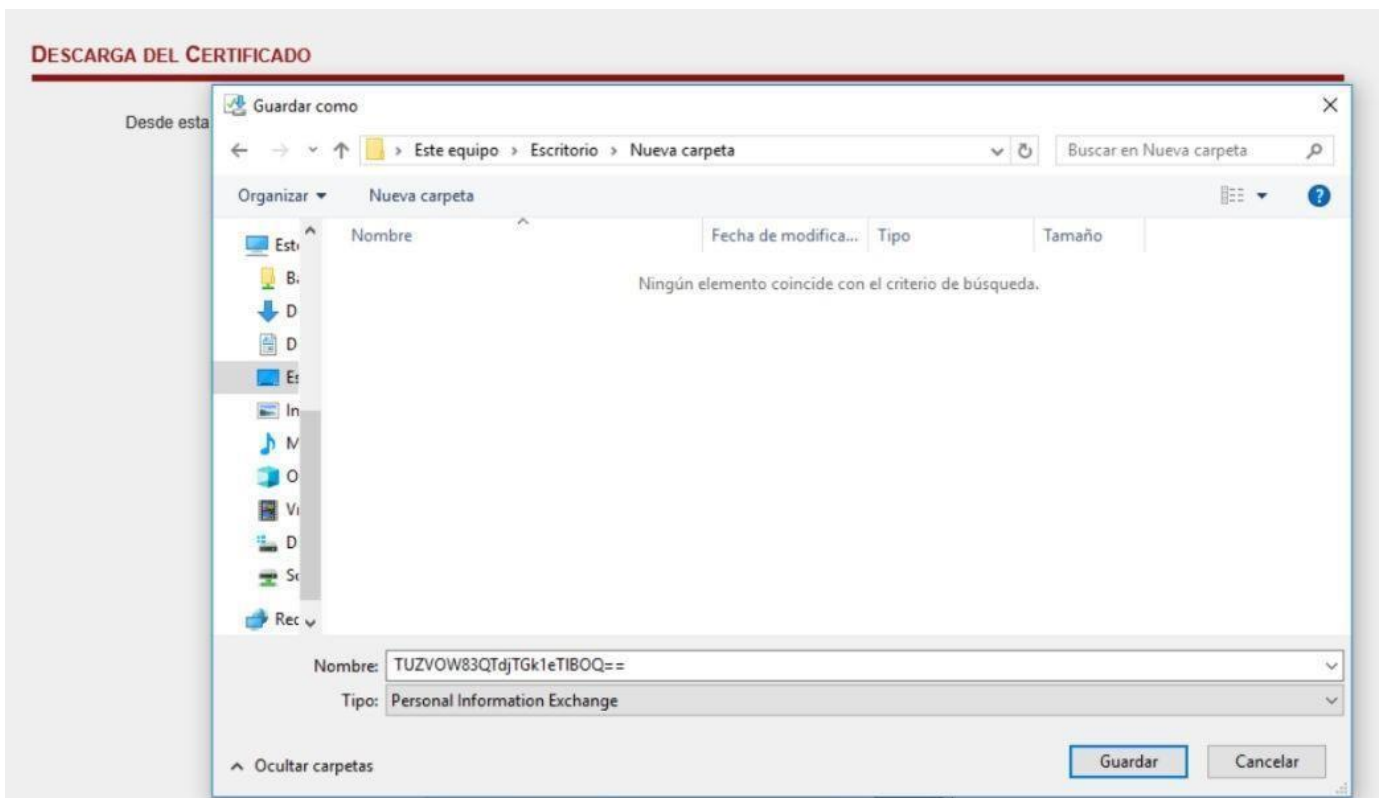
DESCARGA DEL CERTIFICADO

Desde esta

Guardar como

× 

Este equipo › Escritorio › Nueva carpeta

Buscar en Nueva carpeta

Organizar ▾ Nueva carpeta

Est
B
D
D
Es
In
M
O
Vi
D
Sc
Rec

| Nombre | Fecha de modifica... | Tipo | Tamaño |
|---|---|---|---|

Ningún elemento coincide con el criterio de búsqueda.

Nombre: TUZVOW83QTdjTGk1eTIBOQ==

Tipo: Personal Information Exchange

^ Ocultar carpetas

Guardar

Cancelar